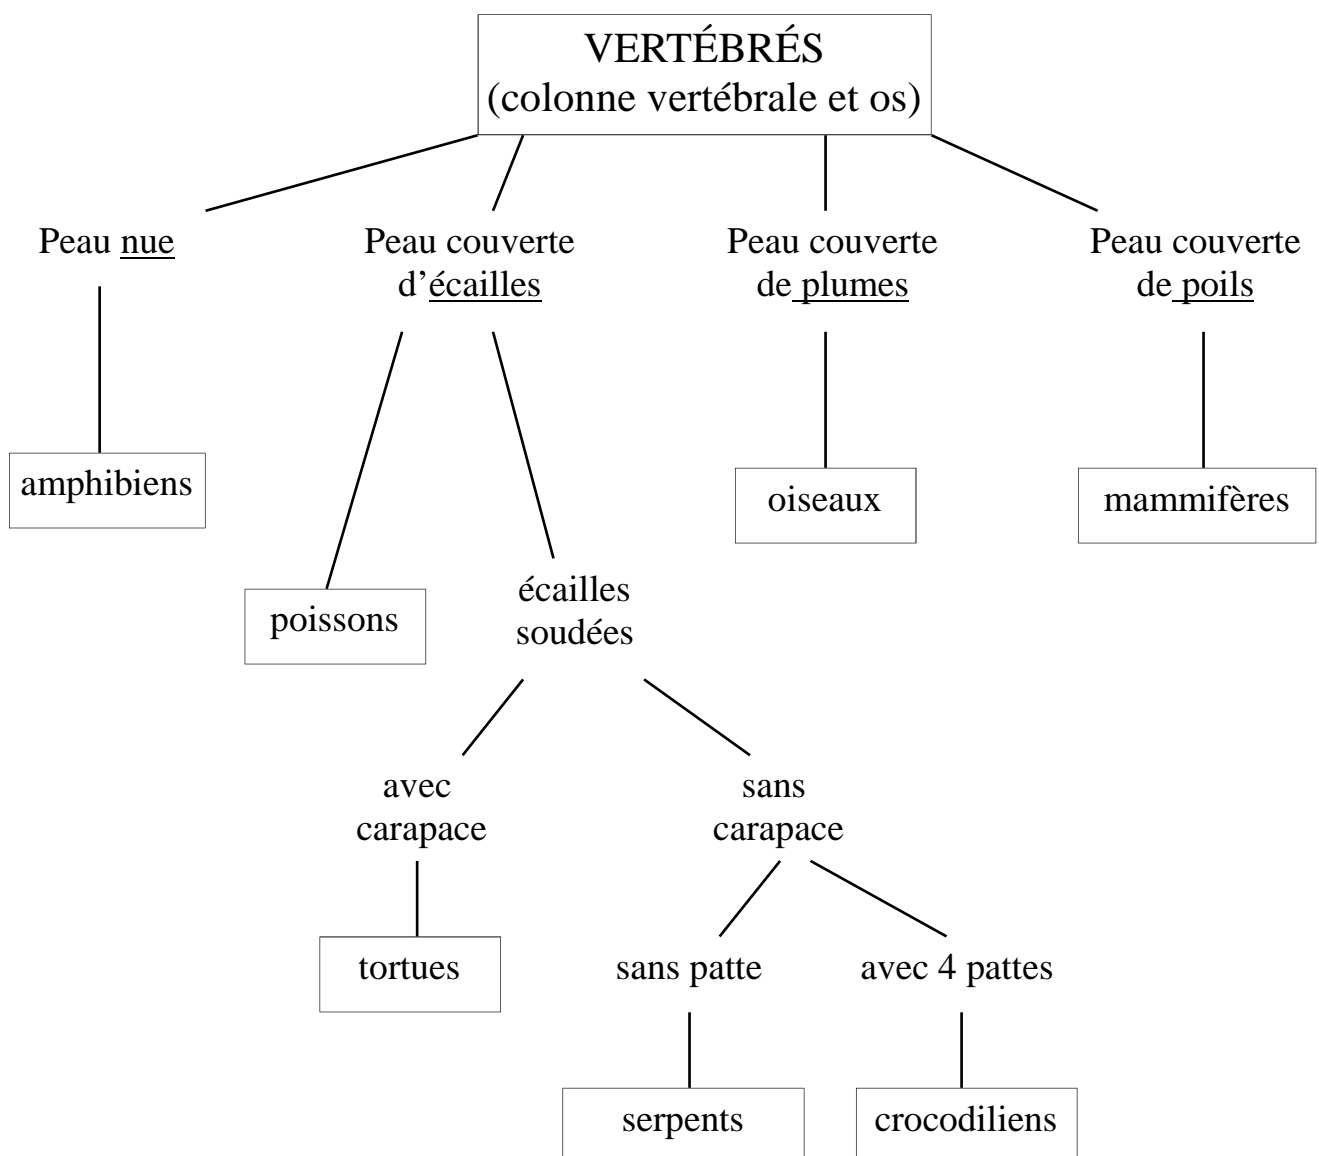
VERTÉBRÉS
(colonne vertébrale et os)

Peau nue

Peau couverte d'écailles

Peau couverte de plumes

Peau couverte de poils

amphibiens

oiseaux

mammifères

poissons

écailles soudées

avec carapace

sans carapace

tortues

sans patte

avec 4 pattes

serpents

crocodiliens